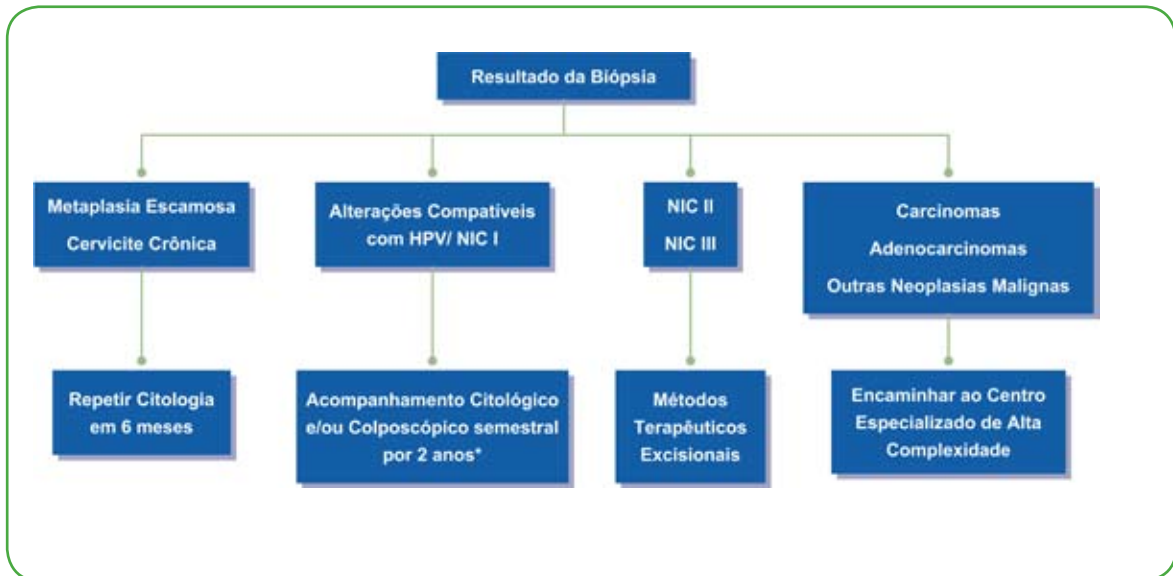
Resultado da Biópsia

Metaplasia Escamosa
Cervicite Crônica

Alterações Compatíveis com HPV/ NIC I

NIC II
NIC III

Carcinomas
Adenocarcinomas
Outras Neoplasias Malignas

Repetir Citologia em 6 meses

Acompanhamento Citológico e/ou Colposcópico semestral por 2 anos*

Métodos Terapêuticos Excisionais

Encaminhar ao Centro Especializado de Alta Complexidade